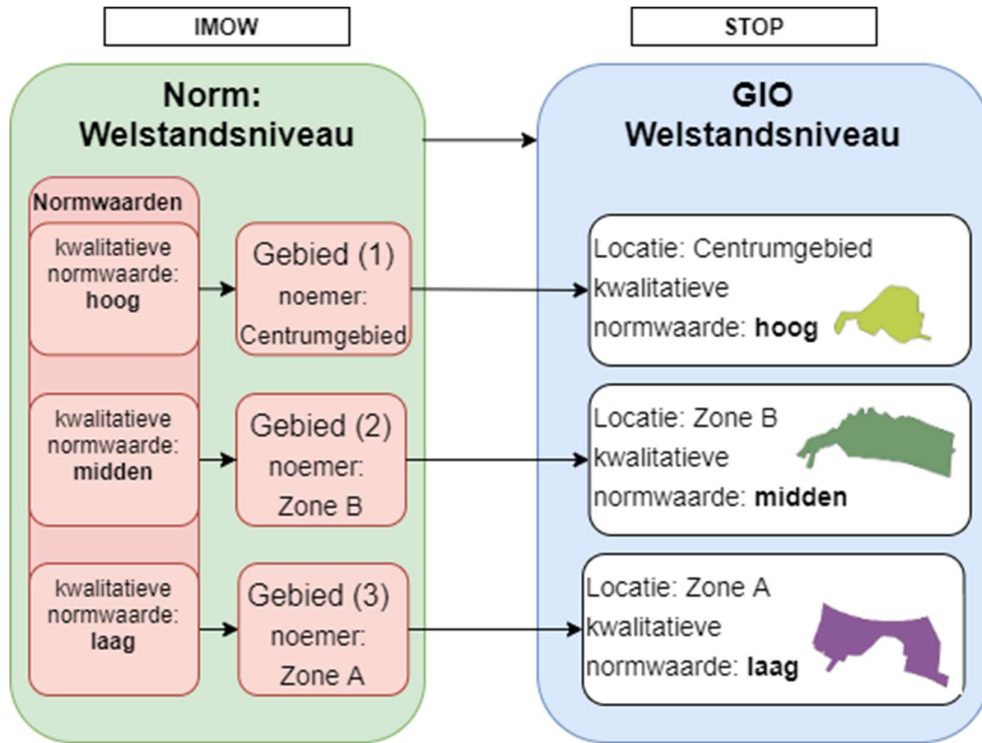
IMOW

STOP

Norm: Welstandsniveau

GIO Welstandsniveau

Normwaarden

kwalitatieve normwaarde: **hoog**

Gebied (1) noemer: Centrumgebied

Locatie: Centrumgebied kwalitatieve normwaarde: **hoog**

kwalitatieve normwaarde: **midden**

Gebied (2) noemer: Zone B

Locatie: Zone B kwalitatieve normwaarde: **midden**

kwalitatieve normwaarde: **laag**

Gebied (3) noemer: Zone A

Locatie: Zone A kwalitatieve normwaarde: **laag**